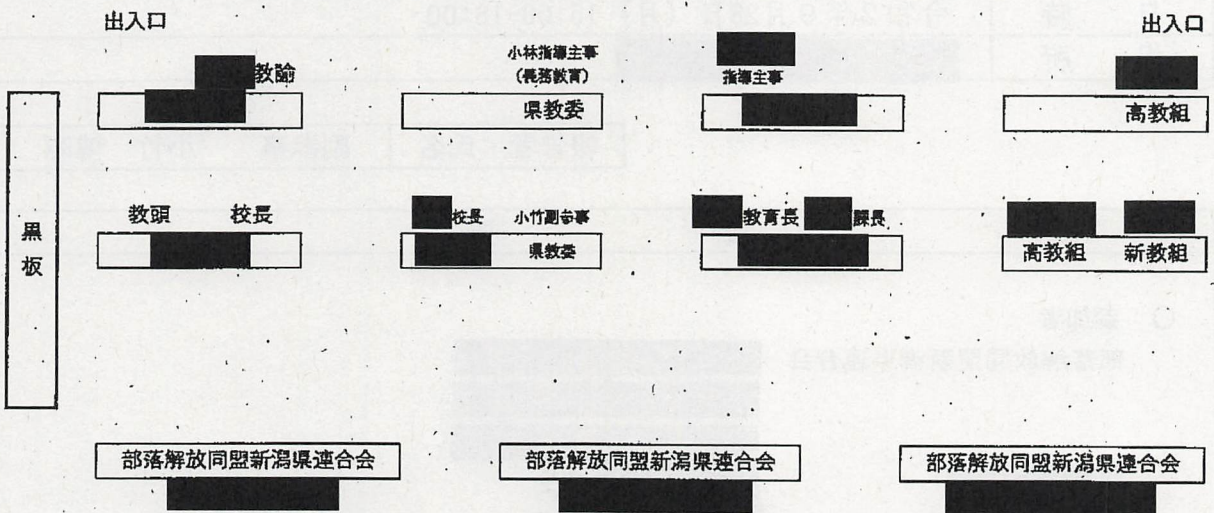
出入口

出入口

教諭

小林指導主事
（長落教育）

県教委

指導主事

高教組

黒板

教頭　　校長

校長　小竹副参事

県教委

教育長　課長

高教組　新教組

部落解放同盟新潟県連合会

部落解放同盟新潟県連合会

部落解放同盟新潟県連合会